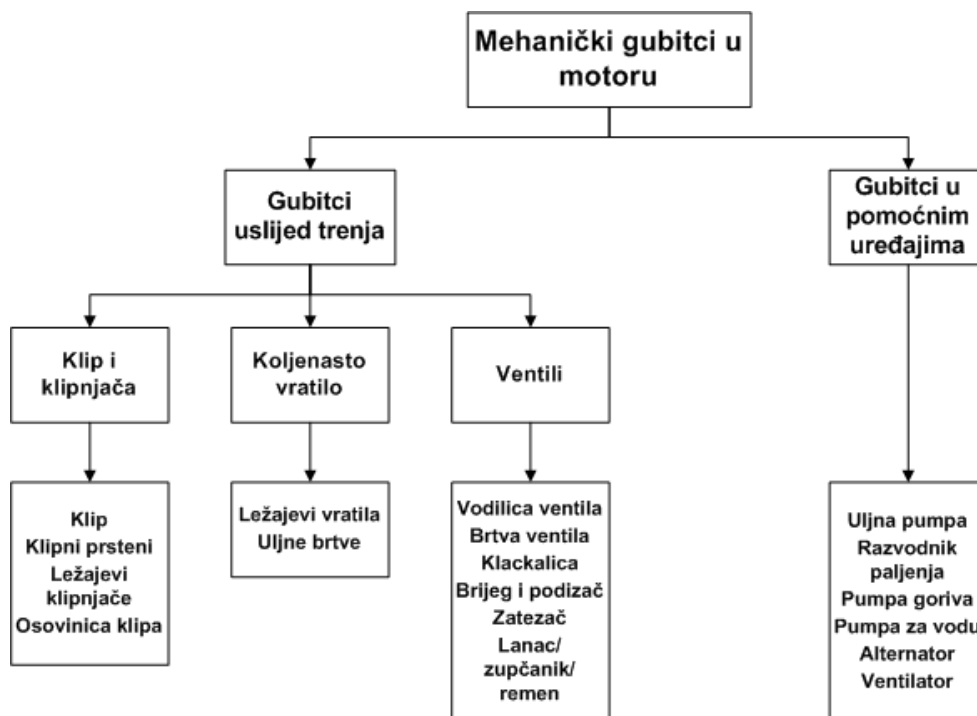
Mehanički gubitci u motoru

Gubitci uslijed trenja

Gubitci u pomoćnim uređajima

Klip i klipnjača

Koljenasto vratilo

Ventili

Klip
Klipni prsteni
Ležajevi klipnjače
Osovinica klipa

Ležajevi vratila
Uljne brtve

Vodilica ventila
Brtva ventila
Klackalica
Brijeg i podizač
Zatezač
Lanac/ zupčanik/ remen

Uljna pumpa
Razvodnik paljenja
Pumpa goriva
Pumpa za vodu
Alternator
Ventilator